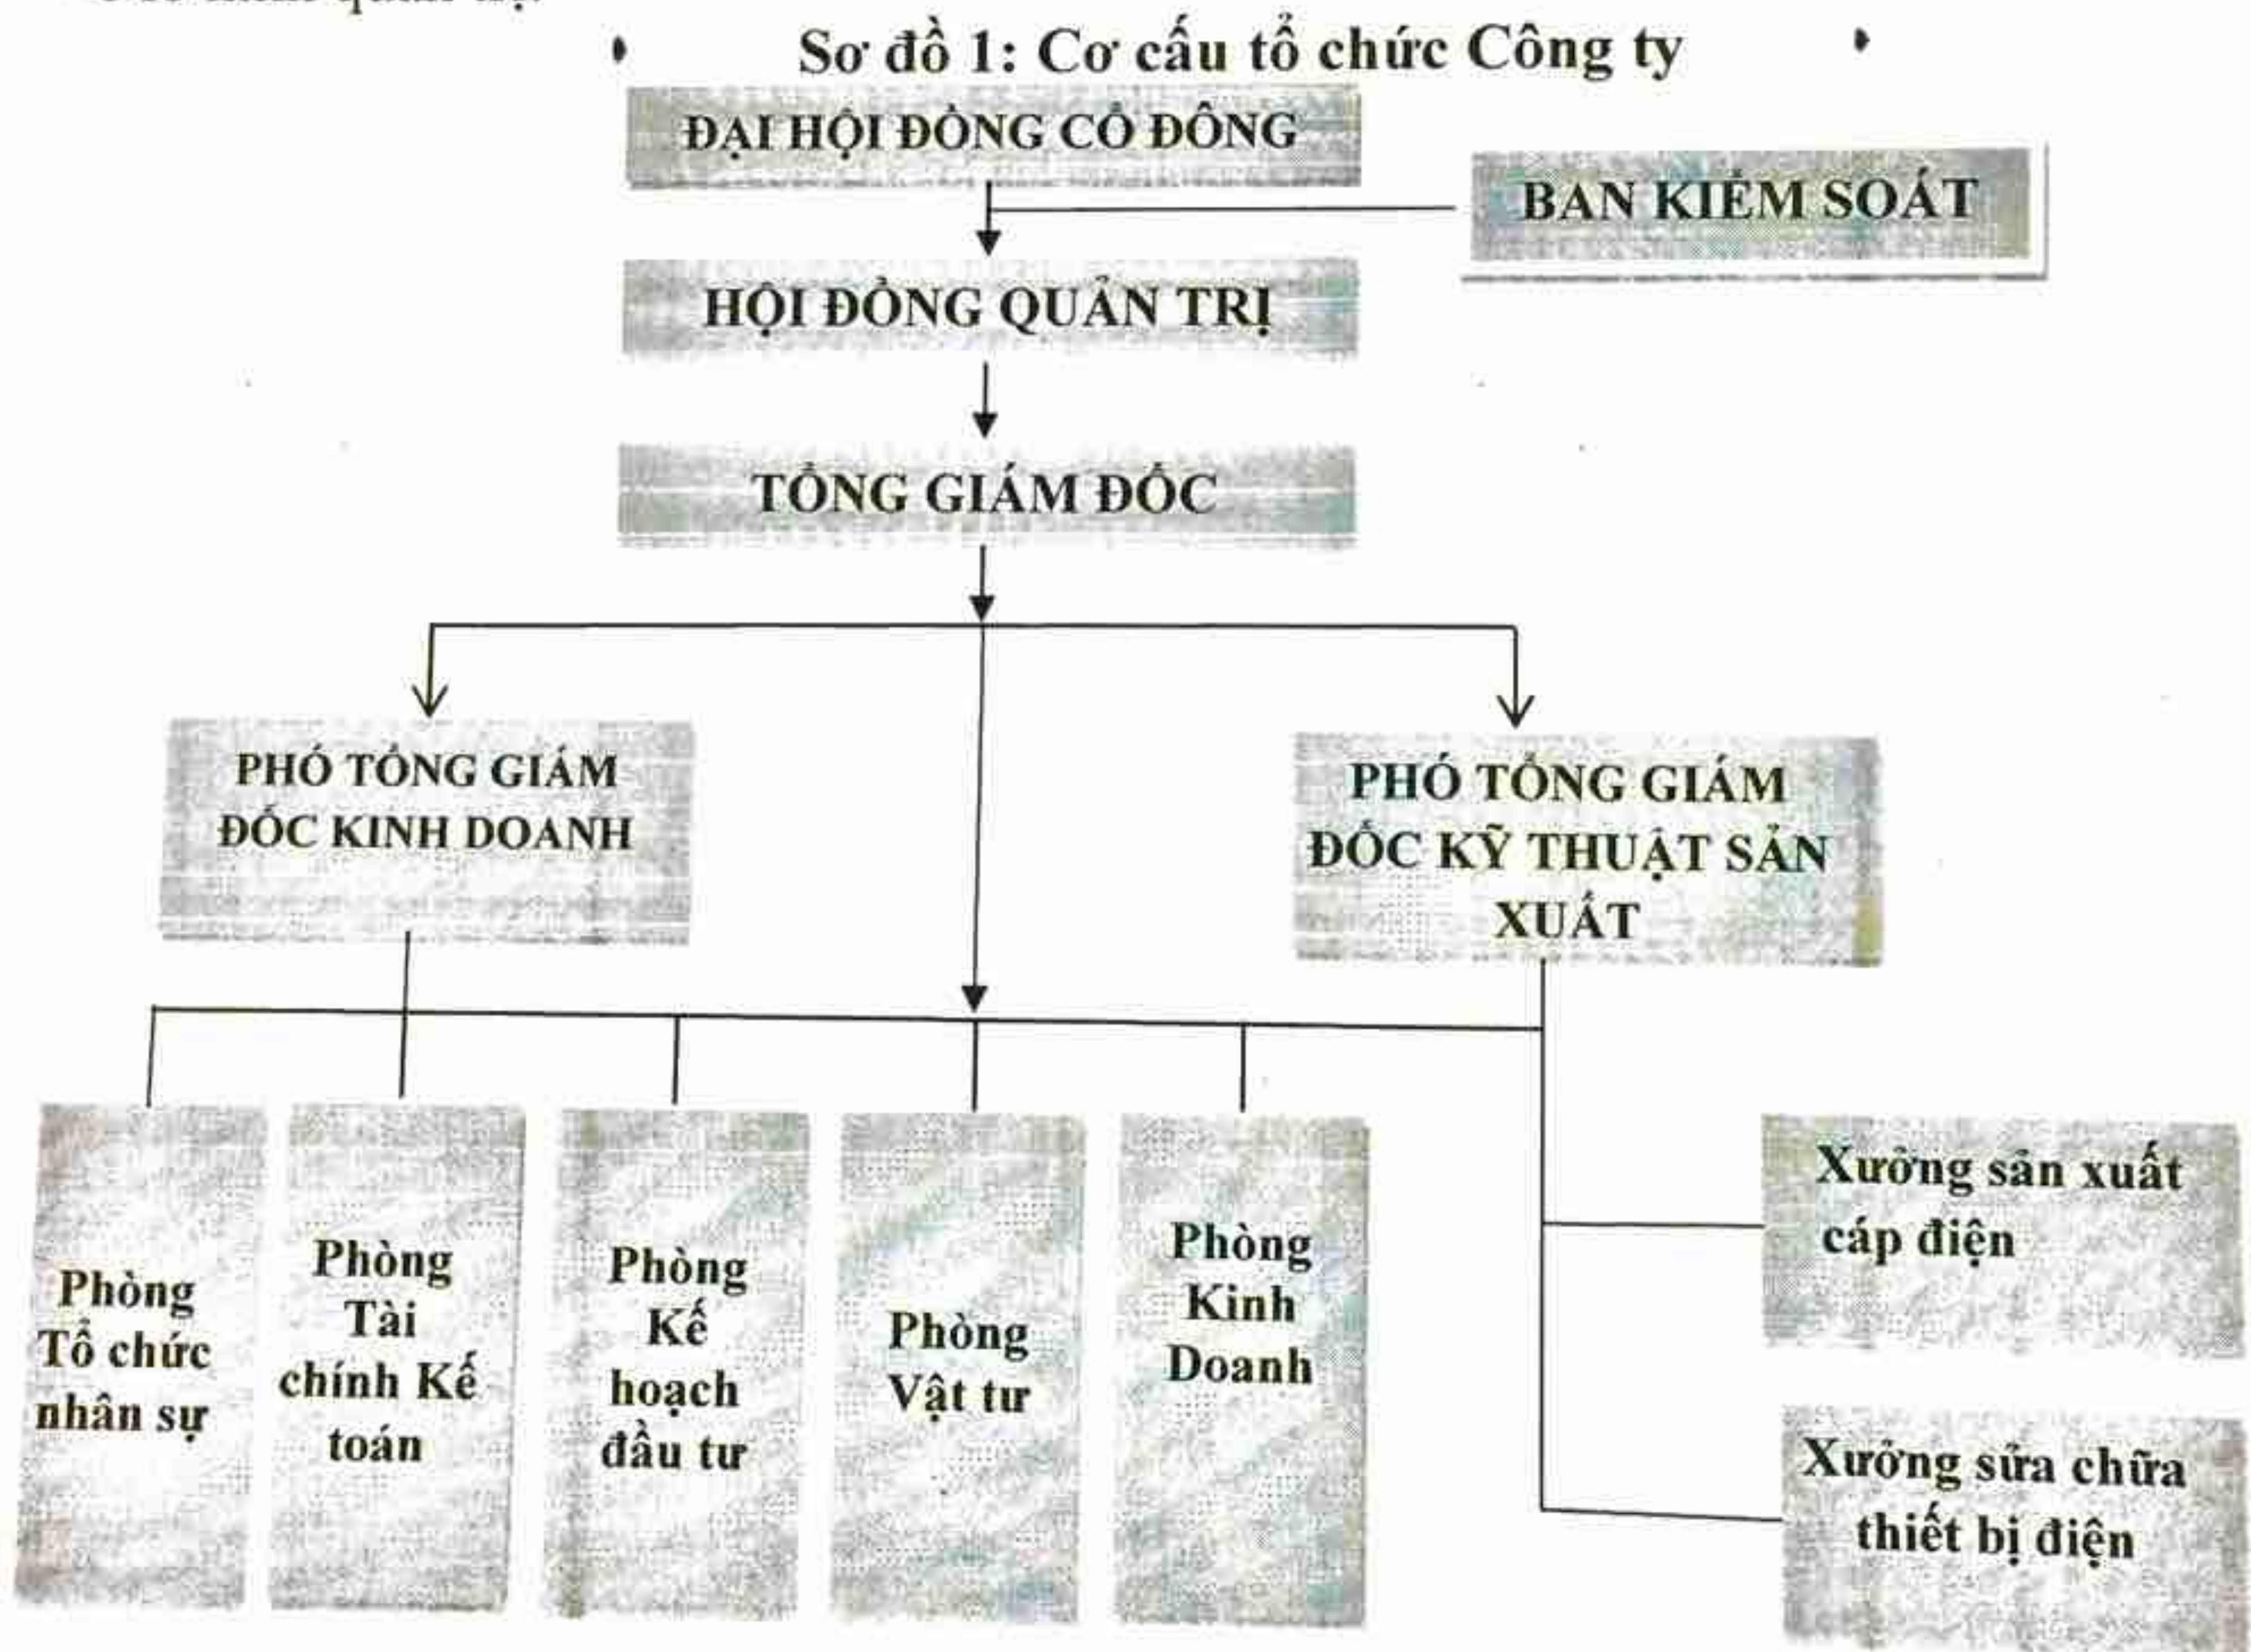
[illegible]

Sơ đồ 1: Cơ cấu tổ chức Công ty

ĐẠI HỘI ĐỒNG CỔ ĐÔNG

BAN KIỂM SOÁT

HỘI ĐỒNG QUẢN TRỊ

TỔNG GIÁM ĐỐC

PHÓ TỔNG GIÁM ĐỐC KINH DOANH

PHÓ TỔNG GIÁM ĐỐC KỸ THUẬT SẢN XUẤT

Phòng Tổ chức nhân sự

Phòng Tài chính Kế toán

Phòng Kế hoạch đầu tư

Phòng Vật tư

Phòng Kinh Doanh

Xưởng sản xuất cáp điện

Xưởng sửa chữa thiết bị điện